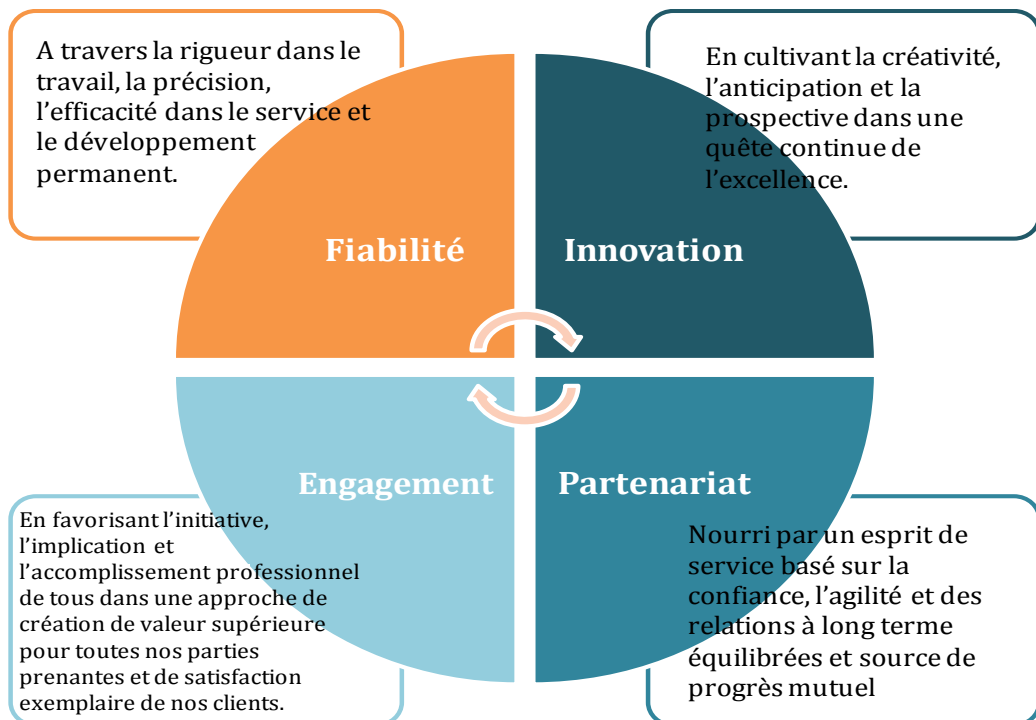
A travers la rigueur dans le travail, la précision, l’efficacité dans le service et le développement permanent.

En cultivant la créativité, l’anticipation et la prospective dans une quête continue de l’excellence.

Fiabilité

Innovation

Engagement

Partenariat

En favorisant l’initiative, l’implication et l’accomplissement professionnel de tous dans une approche de création de valeur supérieure pour toutes nos parties prenantes et de satisfaction exemplaire de nos clients.

Nourri par un esprit de service basé sur la confiance, l’agilité et des relations à long terme équilibrées et source de progrès mutuel